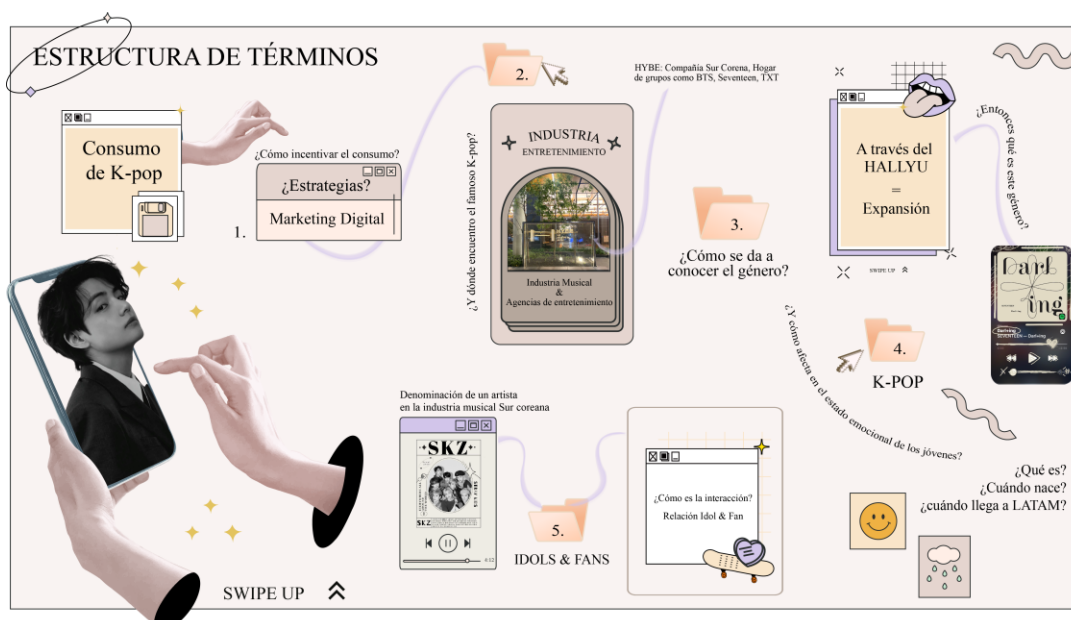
ESTRUCTURA DE TÉRMINOS

Consumo de K-pop

¿Cómo incentivar el consumo?

¿Estrategias?

Marketing Digital

1.

2.

HYBE: Compañía Sur Corena, Hogar de grupos como BTS, Seventeen, TXT

¿Y dónde encuentro el famoso K-pop?

INDUSTRIA ENTRETENIMIENTO

Industria Musical & Agencias de entretenimiento

3.

¿Cómo se da a conocer el género?

A través del HALLYU = Expansión

SWIPE UP

¿Entonces qué es este género?

Darl ing

¿Y cómo afecta en el estado emocional de los jóvenes?

4.

K-POP

¿Qué es? ¿Cuándo nace? ¿cuándo llega a LATAM?

Denominación de un artista en la industria musical Sur coreana

SKZ

5.

IDOLS & FANS

¿Cómo es la interacción? Relación Idol & Fan

SWIPE UP